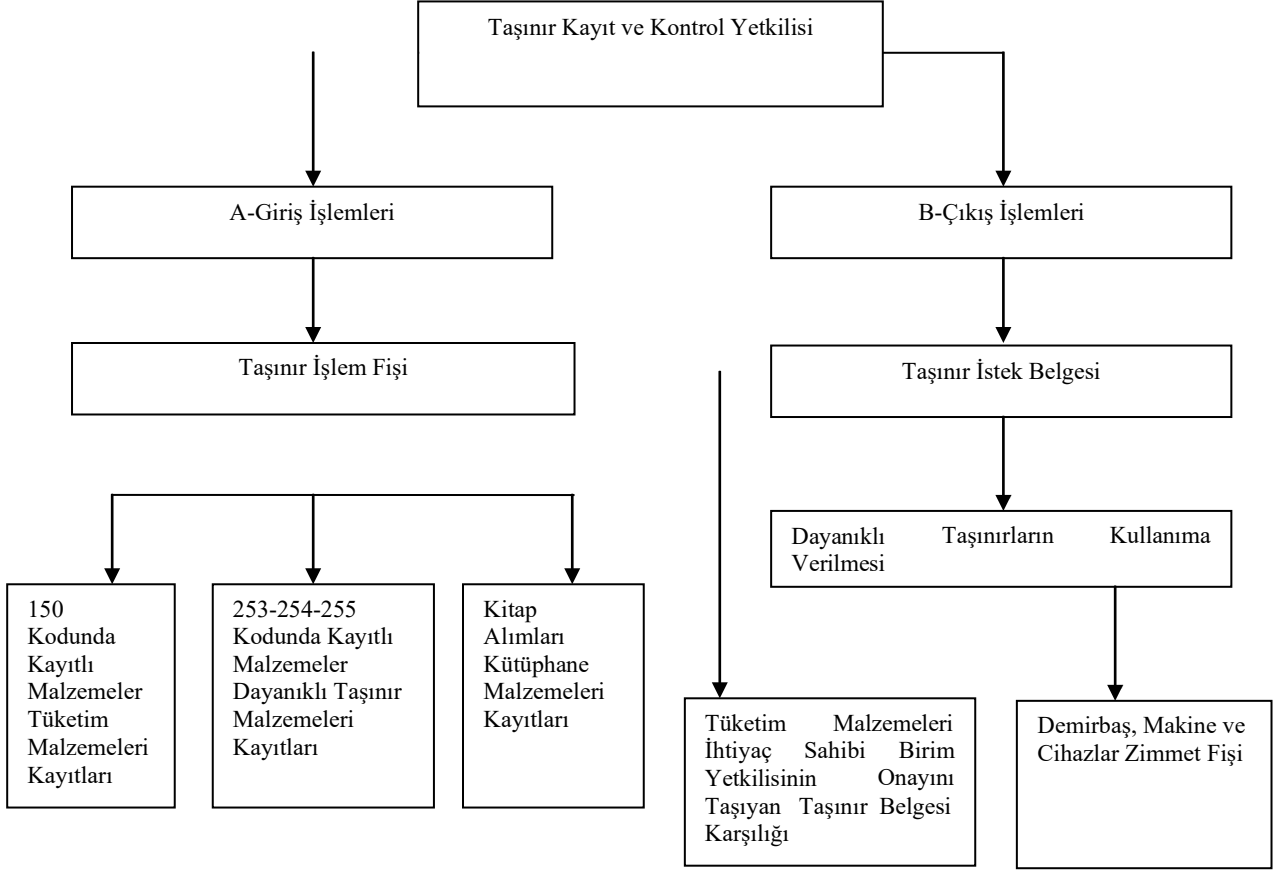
Taşınır Kayıt ve Kontrol Yetkilisi

A-Giriş İşlemleri

B-Çıkış İşlemleri

Taşınır İşlem Fişi

Taşınır İstek Belgesi

Dayanıklı Taşınırların Kullanıma Verilmesi

150 Kodunda Kayıtlı Malzemeler Tüketim Malzemeleri Kayıtları

253-254-255 Kodunda Kayıtlı Malzemeler Dayanıklı Taşınır Malzemeleri Kayıtları

Kitap Alımları Kütüphane Malzemeleri Kayıtları

Tüketim Malzemeleri İhtiyaç Sahibi Birim Yetkilisinin Onayını Taşıyan Taşınır Belgesi Karşılığı

Demirbaş, Makine ve Cihazlar Zimmet Fişi